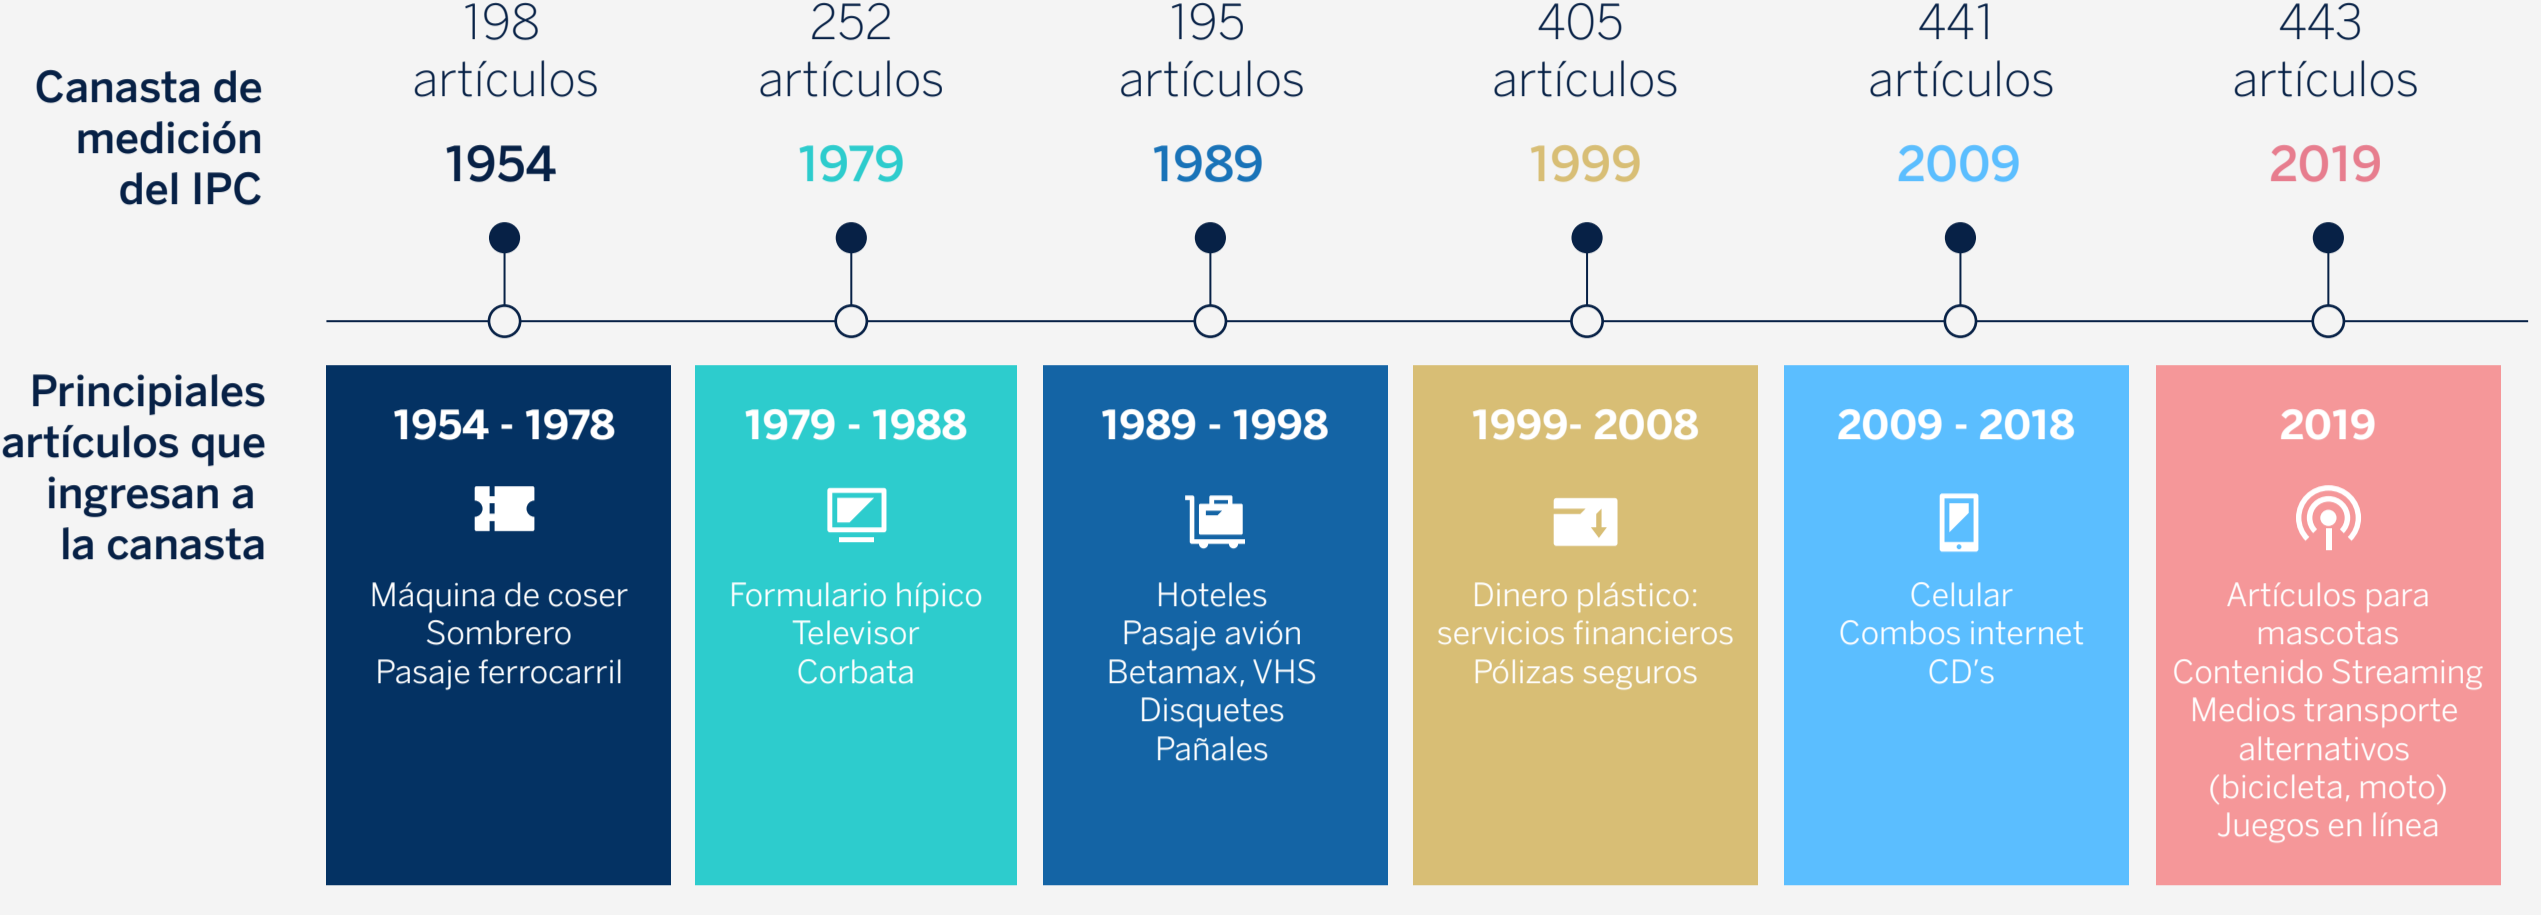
Canasta de medición del IPC

198 artículos
1954

252 artículos
1979

195 artículos
1989

405 artículos
1999

441 artículos
2009

443 artículos
2019

Principiales artículos que ingresan a la canasta

1954 - 1978
Máquina de coser
Sombrero
Pasaje ferrocarril

1979 - 1988
Formulario hípico
Televisor
Corbata

1989 - 1998
Hoteles
Pasaje avión
Betamax, VHS
Disquetes
Pañales

1999- 2008
Dinero plástico: servicios financieros
Pólizas seguros

2009 - 2018
Celular
Combos internet
CD's

2019
Artículos para mascotas
Contenido Streaming
Medios transporte alternativos (bicicleta, moto)
Juegos en línea